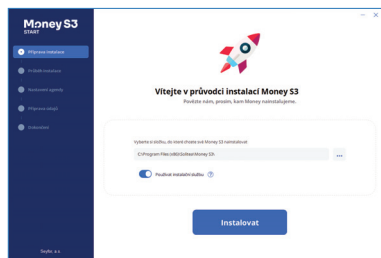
Money S3
START

Příprava instalace
Průběh instalace
Nastavení agendy
Příprava dat
Dokončení

Seyfor, a.s.

Vítejte v průvodci instalací Money S3
Povězte nám, prosím, kam Money nainstalujeme.

Vyberte si složku, do které chcete své Money S3 nainstalovat
C:\Program Files (x86)\Seyfor\Money S3\
...
Používat instalační službu

Instalovat